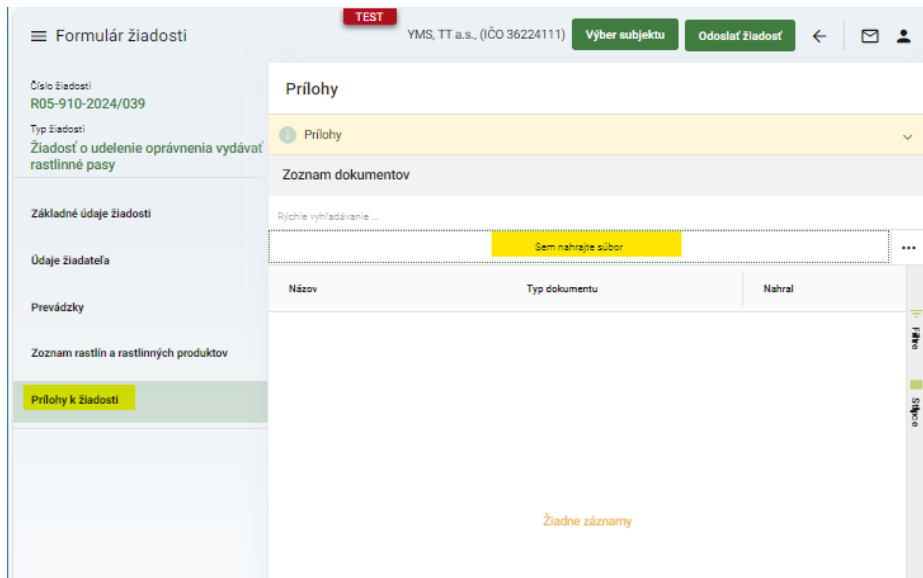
Formulár žiadosti

TEST

YMS, TT a.s., (IČO 36224111)

Výber subjektu

Odoslať žiadosť

Číslo žiadosti
R05-910-2024/039

Typ žiadosti
Žiadosť o udelenie oprávnenia vydávať rastlinné pasy

Základné údaje žiadosti

Údaje žiadateľa

Prevádzky

Zoznam rastlín a rastlinných produktov

Prílohy k žiadosti

Prílohy

Prílohy

Zoznam dokumentov

Rýchle vyhľadávanie ...

Sem nahrajte súbor

...

| Názov | Typ dokumentu | Nahral |
|---|---|---|

Filtre

Stĺpce

Žiadne záznamy